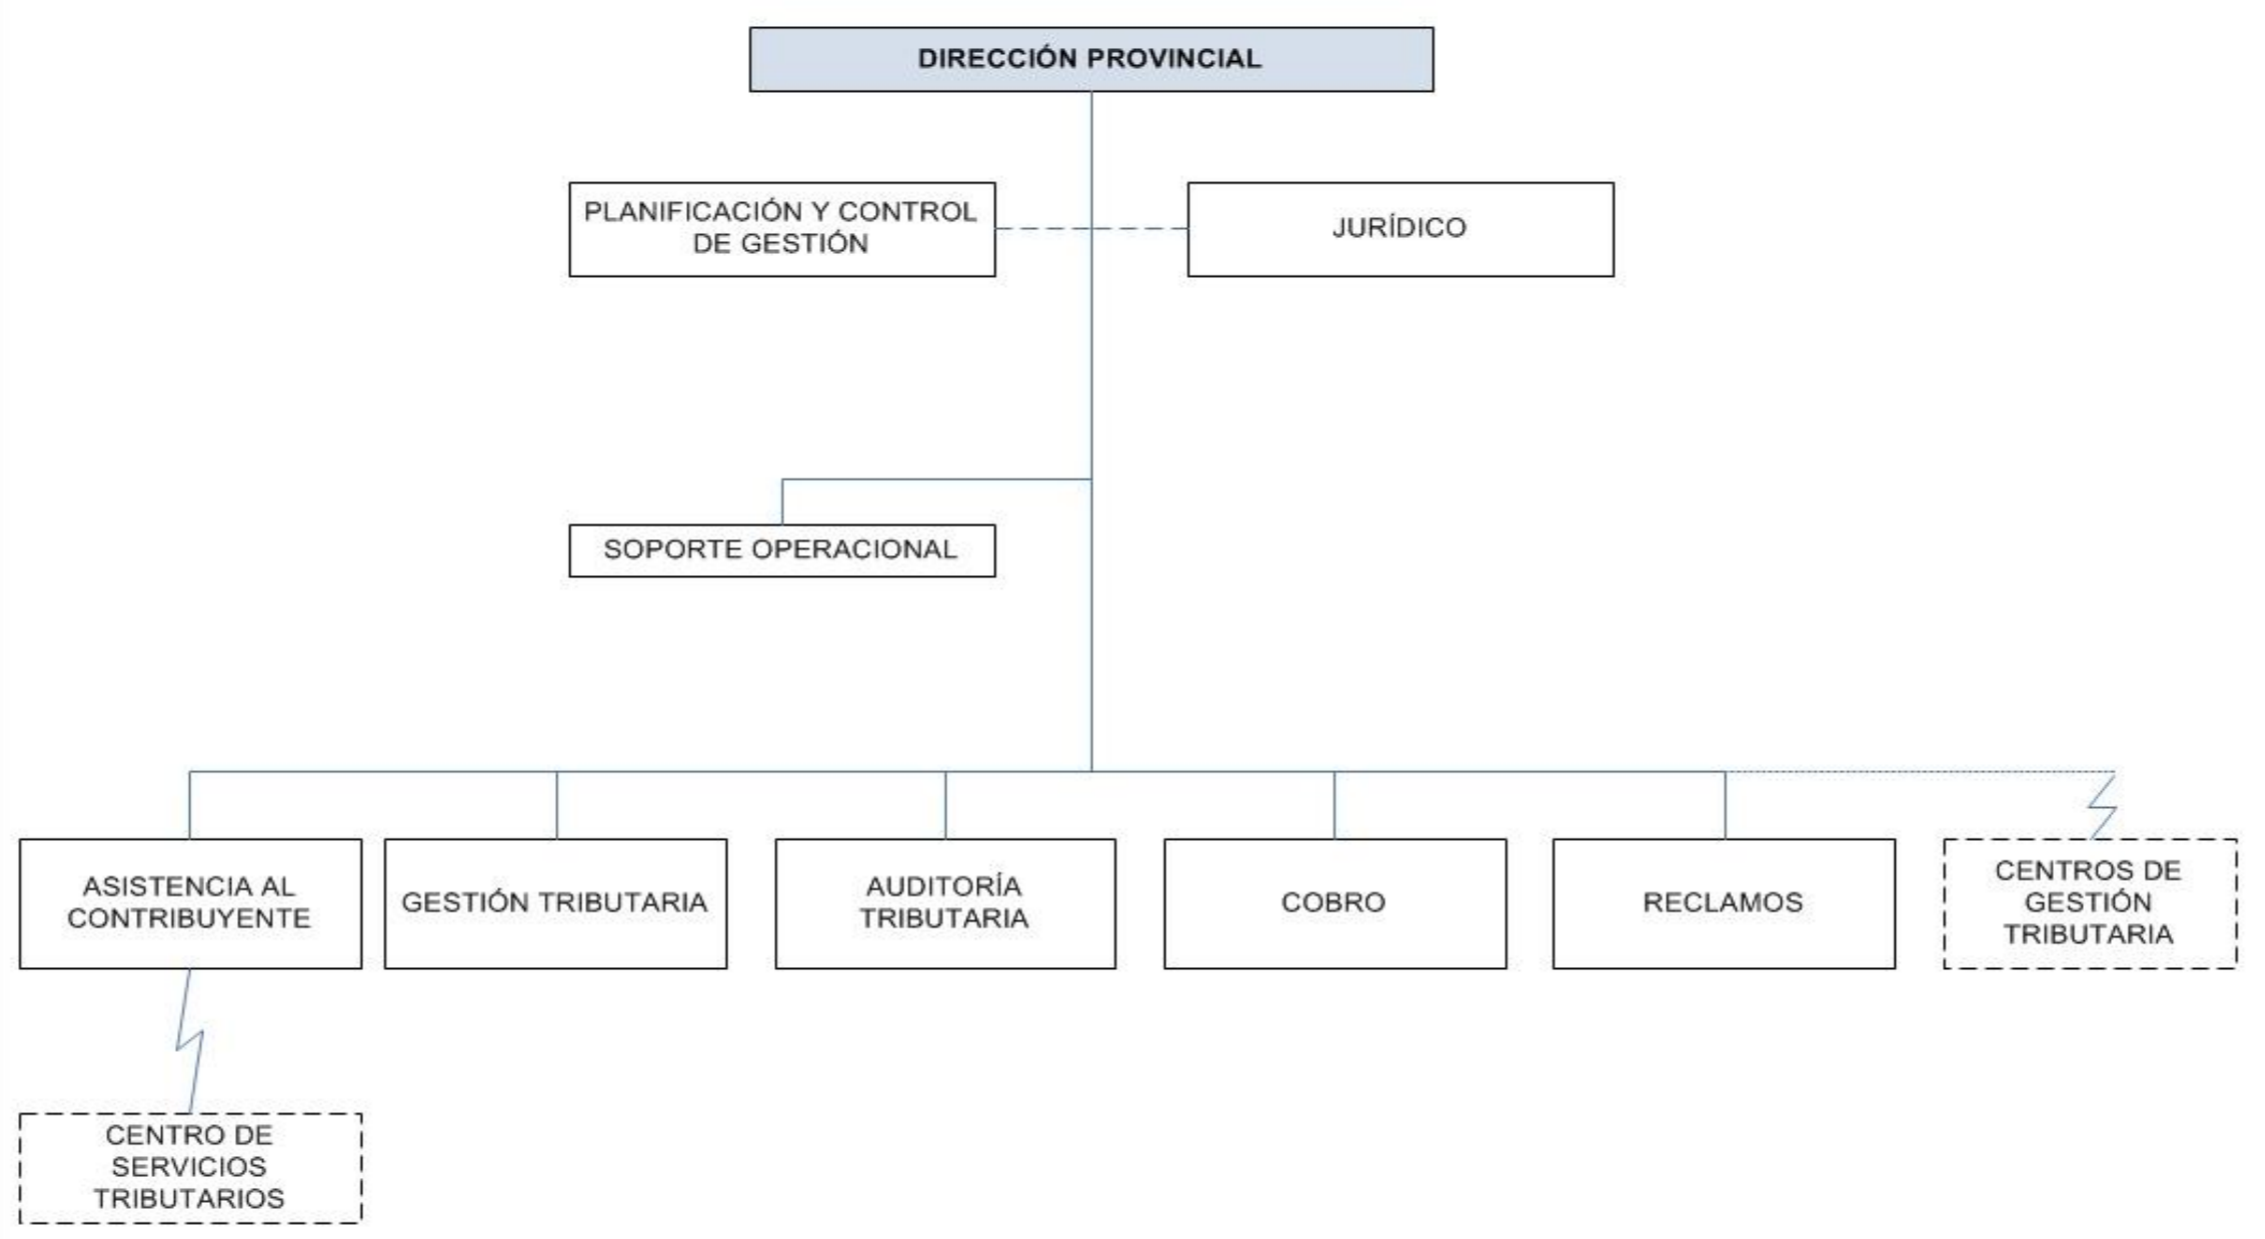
DIRECCIÓN PROVINCIAL

PLANIFICACIÓN Y CONTROL DE GESTIÓN

JURÍDICO

SOPORTE OPERACIONAL

ASISTENCIA AL CONTRIBUYENTE

GESTIÓN TRIBUTARIA

AUDITORÍA TRIBUTARIA

COBRO

RECLAMOS

CENTROS DE GESTIÓN TRIBUTARIA

CENTRO DE SERVICIOS TRIBUTARIOS